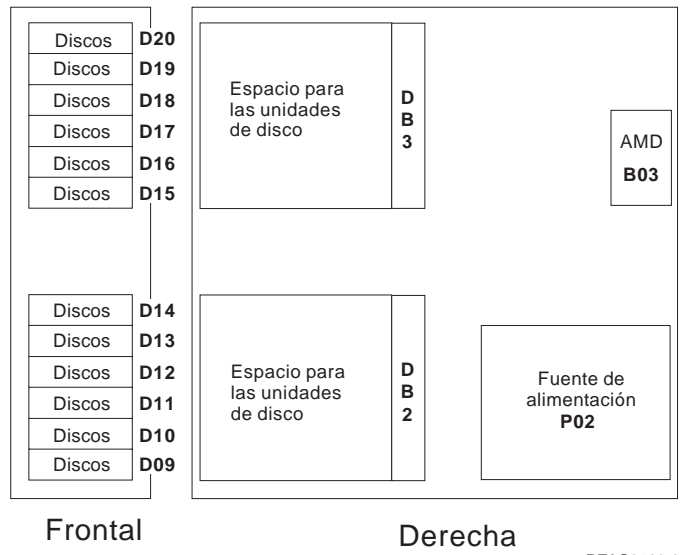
Discos **D20**
Discos **D19**
Discos **D18**
Discos **D17**
Discos **D16**
Discos **D15**

Discos **D14**
Discos **D13**
Discos **D12**
Discos **D11**
Discos **D10**
Discos **D09**

Frontal

Espacio para las unidades de disco

**D B 3**

AMD
**B03**

Espacio para las unidades de disco

**D B 2**

Fuente de alimentación
**P02**

Derecha

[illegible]